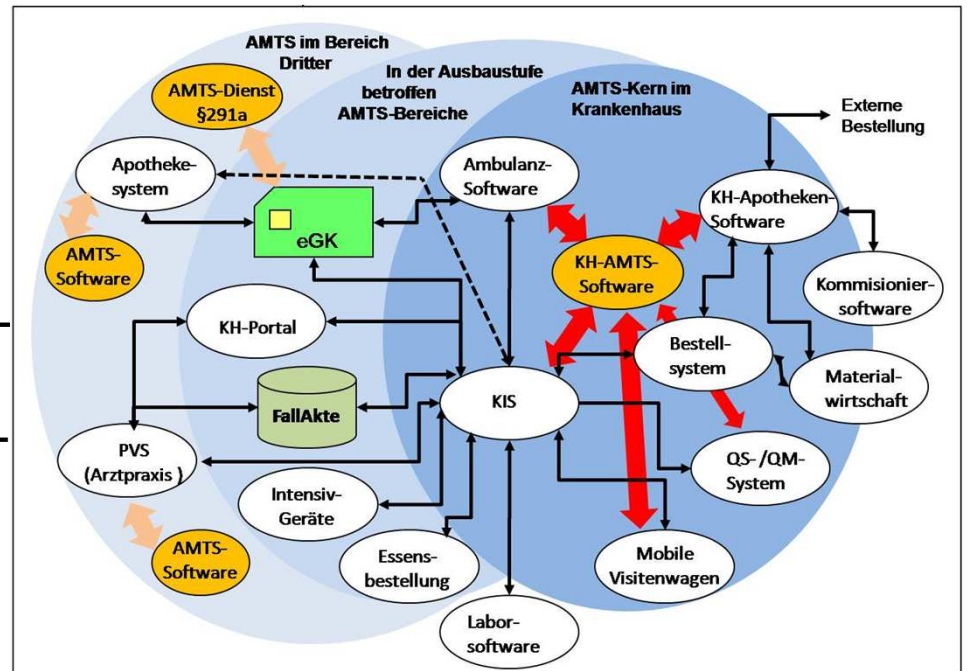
AMTS im Bereich Dritter

In der Ausbaustufe betroffen AMTS-Bereiche

AMTS-Kern im Krankenhaus

AMTS-Dienst §291a

Externe Bestellung

Apotheke-system

Ambulanz-Software

KH-Apotheken-Software

eGK

AMTS-Software

KH-AMTS-Software

Kommisionier-software

KH-Portal

Bestell-system

Material-wirtschaft

FallAkte

KIS

PVS (Arztpraxis )

QS- /QM-System

Intensiv-Geräte

AMTS-Software

Essens-bestellung

Mobile Visitenwagen

Labor-software